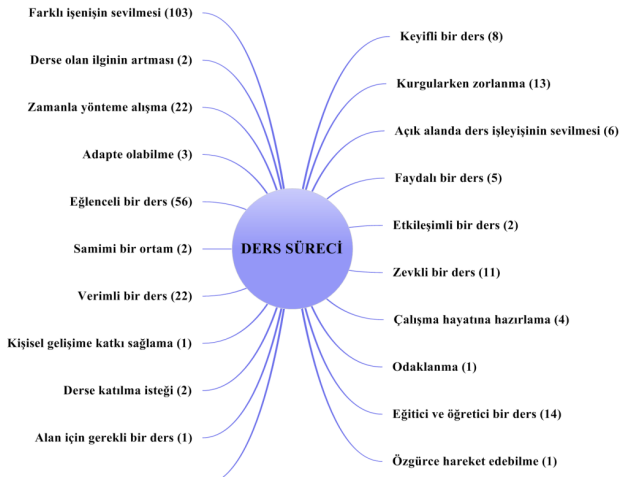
DERS SÜRECİ

Farklı işenişin sevilmesi (103)

Derse olan ilginin artması (2)

Zamanla yönteme alışma (22)

Adapte olabilme (3)

Eğlenceli bir ders (56)

Samimi bir ortam (2)

Verimli bir ders (22)

Kişisel gelişime katkı sağlama (1)

Derse katılma isteği (2)

Alan için gerekli bir ders (1)

Keyifli bir ders (8)

Kurgularken zorlanma (13)

Açık alanda ders işleyişinin sevilmesi (6)

Faydalı bir ders (5)

Etkileşimli bir ders (2)

Zevkli bir ders (11)

Çalışma hayatına hazırlama (4)

Odaklanma (1)

Eğitici ve öğretici bir ders (14)

Özgürce hareket edebilme (1)